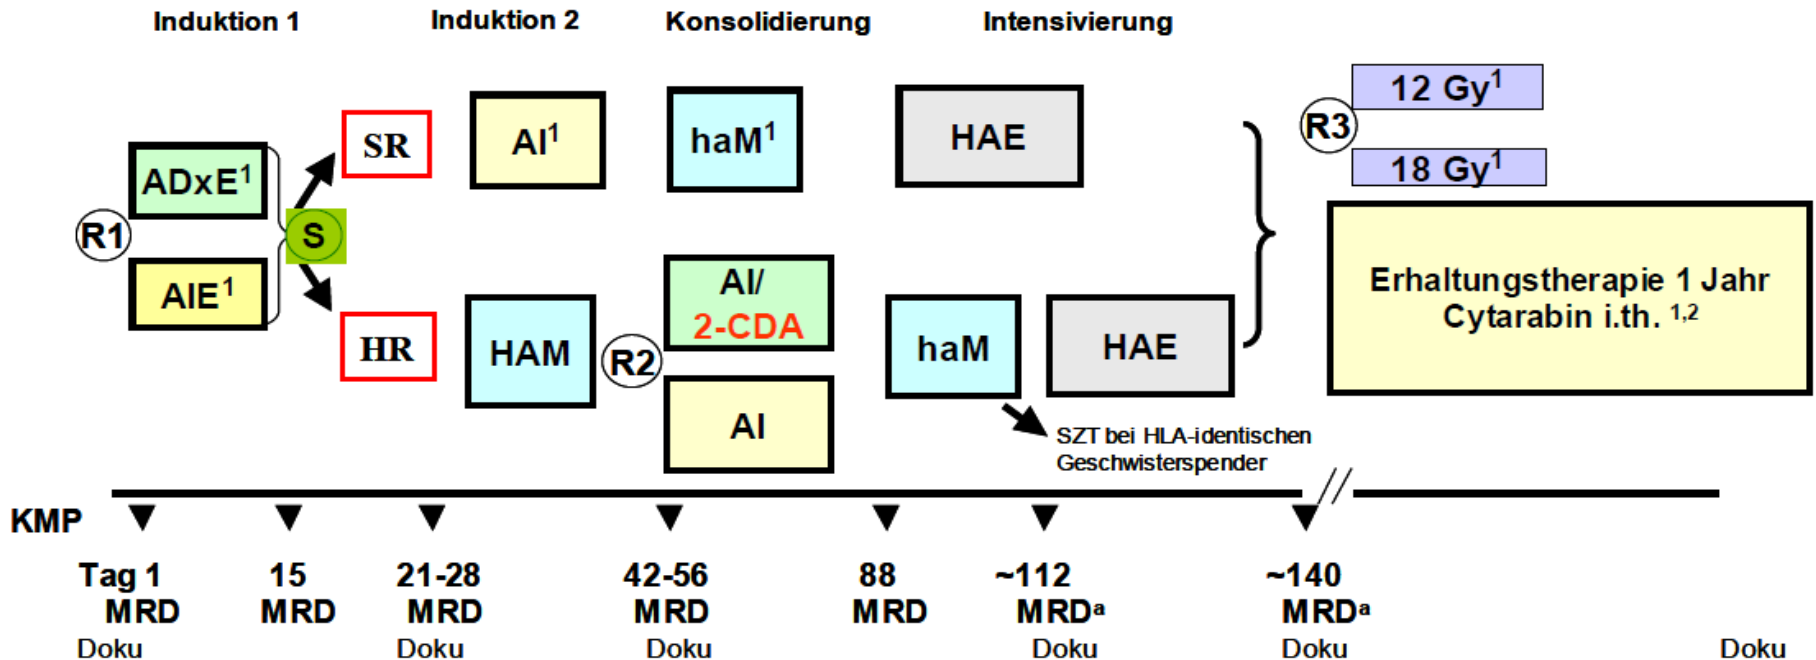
Induktion 1

Induktion 2

Konsolidierung

Intensivierung

R1

ADxE$^1$

AIE$^1$

S

SR

HR

AI$^1$

HAM

R2

haM$^1$

AI/
2-CDA

AI

HAE

haM

HAE

SZT bei HLA-identischen Geschwisterspender

R3

12 Gy$^1$

18 Gy$^1$

Erhaltungstherapie 1 Jahr Cytarabin i.th. $^{1,2}$

KMP

Tag 1
MRD
Doku

15
MRD

21-28
MRD
Doku

42-56
MRD
Doku

88
MRD

~112
MRD$^a$
Doku

~140
MRD$^a$
Doku

Doku